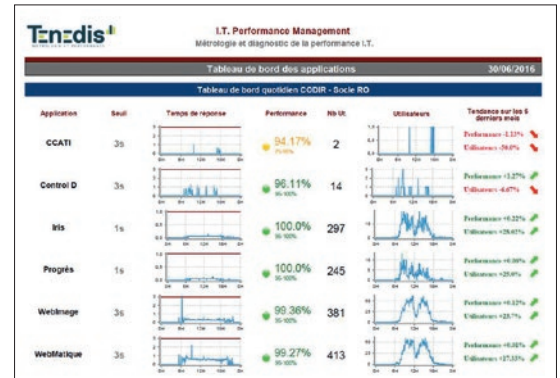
Tenedis
MÉTROLOGIE ET PERFORMANCE

I.T. Performance Management
Métrologie et diagnostic de la performance I.T.

Tableau de bord des applications 30/06/2016

Tableau de bord quotidien CODIR - Socle RO

| Application | Seuil | Temps de réponse | Performance | Nb Ut | Utilisateurs | Tendance sur les 6 derniers mois |
|---|---|---|---|---|---|---|
| CCATI | 3s | | 94.17% 75-95% | 2 | | Performance -1.13% Utilisateurs -50.0% |
| Control D | 3s | | 96.11% 95-100% | 14 | | Performance +3.27% Utilisateurs -6.67% |
| Iris | 1s | | 100.0% 95-100% | 297 | | Performance +0.22% Utilisateurs +28.02% |
| Progrès | 1s | | 100.0% 95-100% | 245 | | Performance +0.00% Utilisateurs +25.0% |
| WebImage | 3s | | 99.36% 95-100% | 381 | | Performance +0.12% Utilisateurs +25.7% |
| WebMatique | 3s | | 99.27% 95-100% | 413 | | Performance +0.16% Utilisateurs +27.33% |